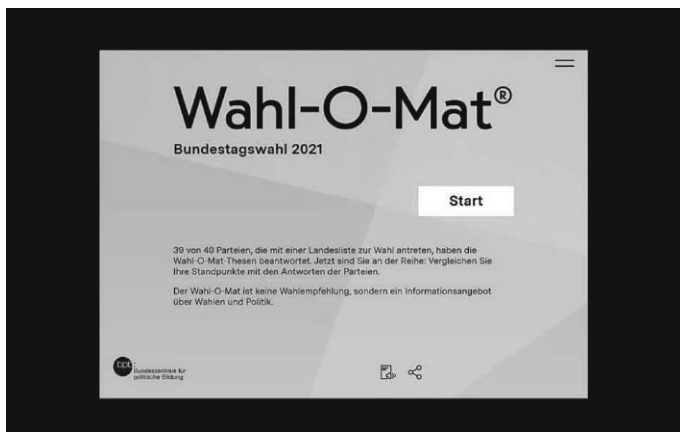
Wahl-O-Mat®

Bundestagswahl 2021

Start

39 von 40 Parteien, die mit einer Landesliste zur Wahl antreten, haben die Wahl-O-Mat-Thesen beantwortet. Jetzt sind Sie an der Reihe: Vergleichen Sie Ihre Standpunkte mit den Antworten der Parteien.

Der Wahl-O-Mat ist keine Wahlempfehlung, sondern ein Informationsangebot über Wahlen und Politik.

bpb Bundeszentrale für politische Bildung